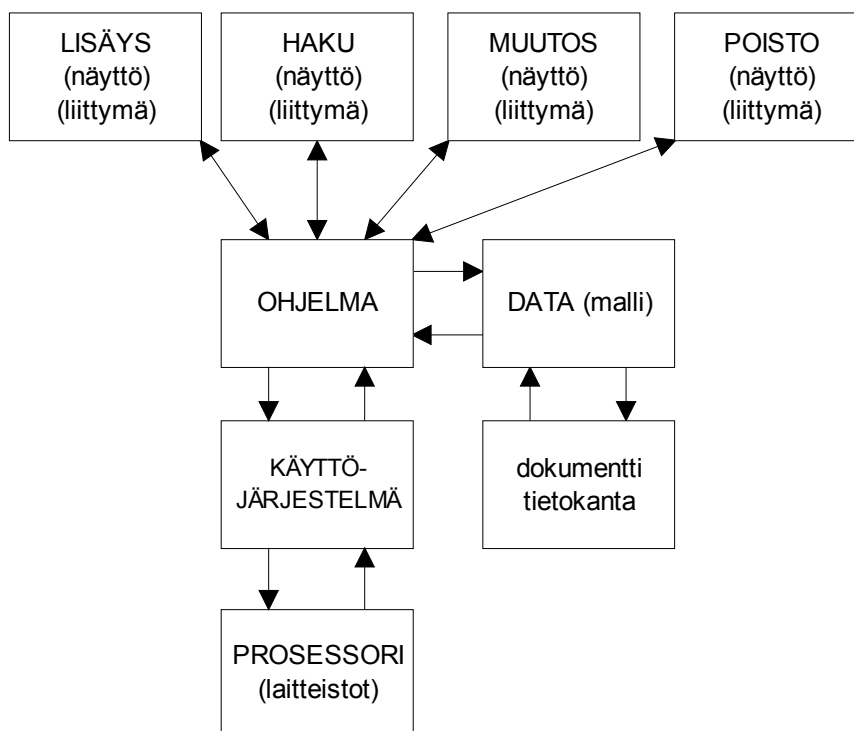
LISÄYS
(näyttö)
(liittymä)

HAKU
(näyttö)
(liittymä)

MUUTOS
(näyttö)
(liittymä)

POISTO
(näyttö)
(liittymä)

OHJELMA

DATA (malli)

KÄYTTÖ-
JÄRJESTELMÄ

dokumentti
tietokanta

PROSESSORI
(laitteistot)